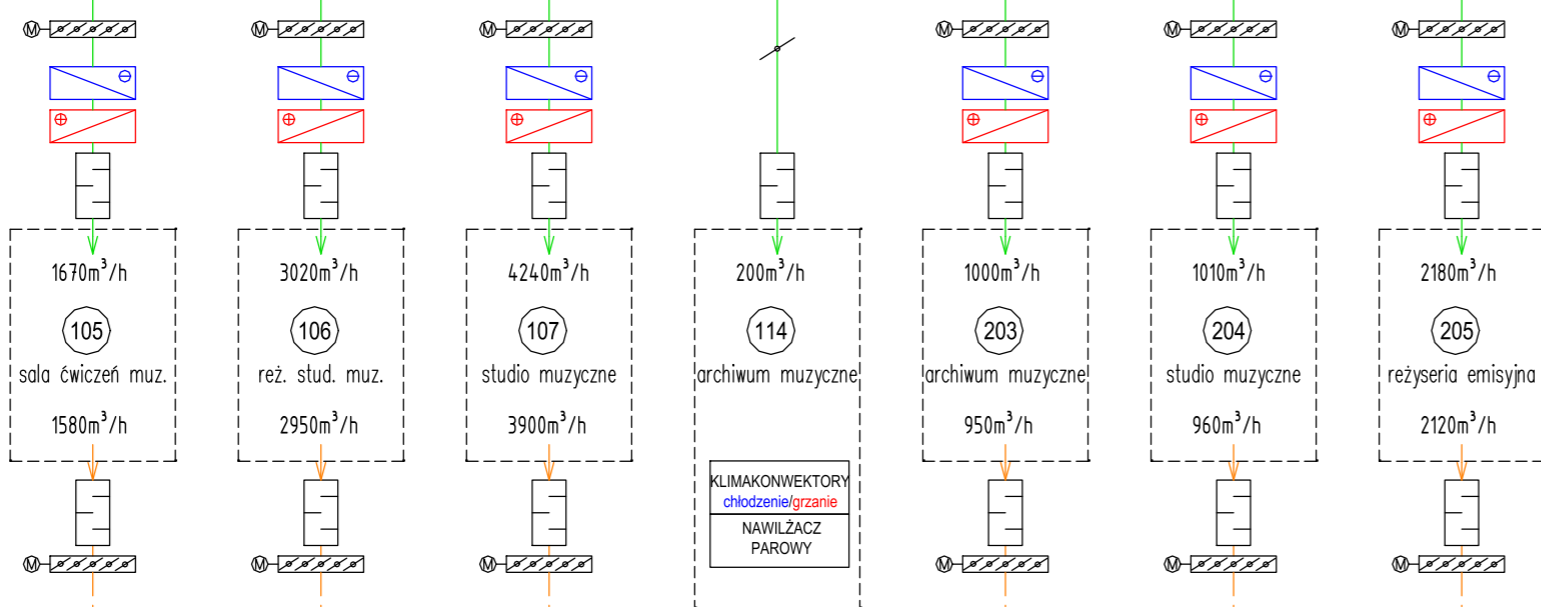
M M M M M M

1670m$^3$/h
105
sala ćwiczeń muz.
1580m$^3$/h

3020m$^3$/h
106
reż. stud. muz.
2950m$^3$/h

4240m$^3$/h
107
studio muzyczne
3900m$^3$/h

200m$^3$/h
114
archiwum muzyczne

KLIMAKONWEKTORY
chłodzenie/grzanie
NAWILŻACZ PAROWY

1000m$^3$/h
203
archiwum muzyczne
950m$^3$/h

1010m$^3$/h
204
studio muzyczne
960m$^3$/h

2180m$^3$/h
205
reżyseria emisyjna
2120m$^3$/h

M M M M M M